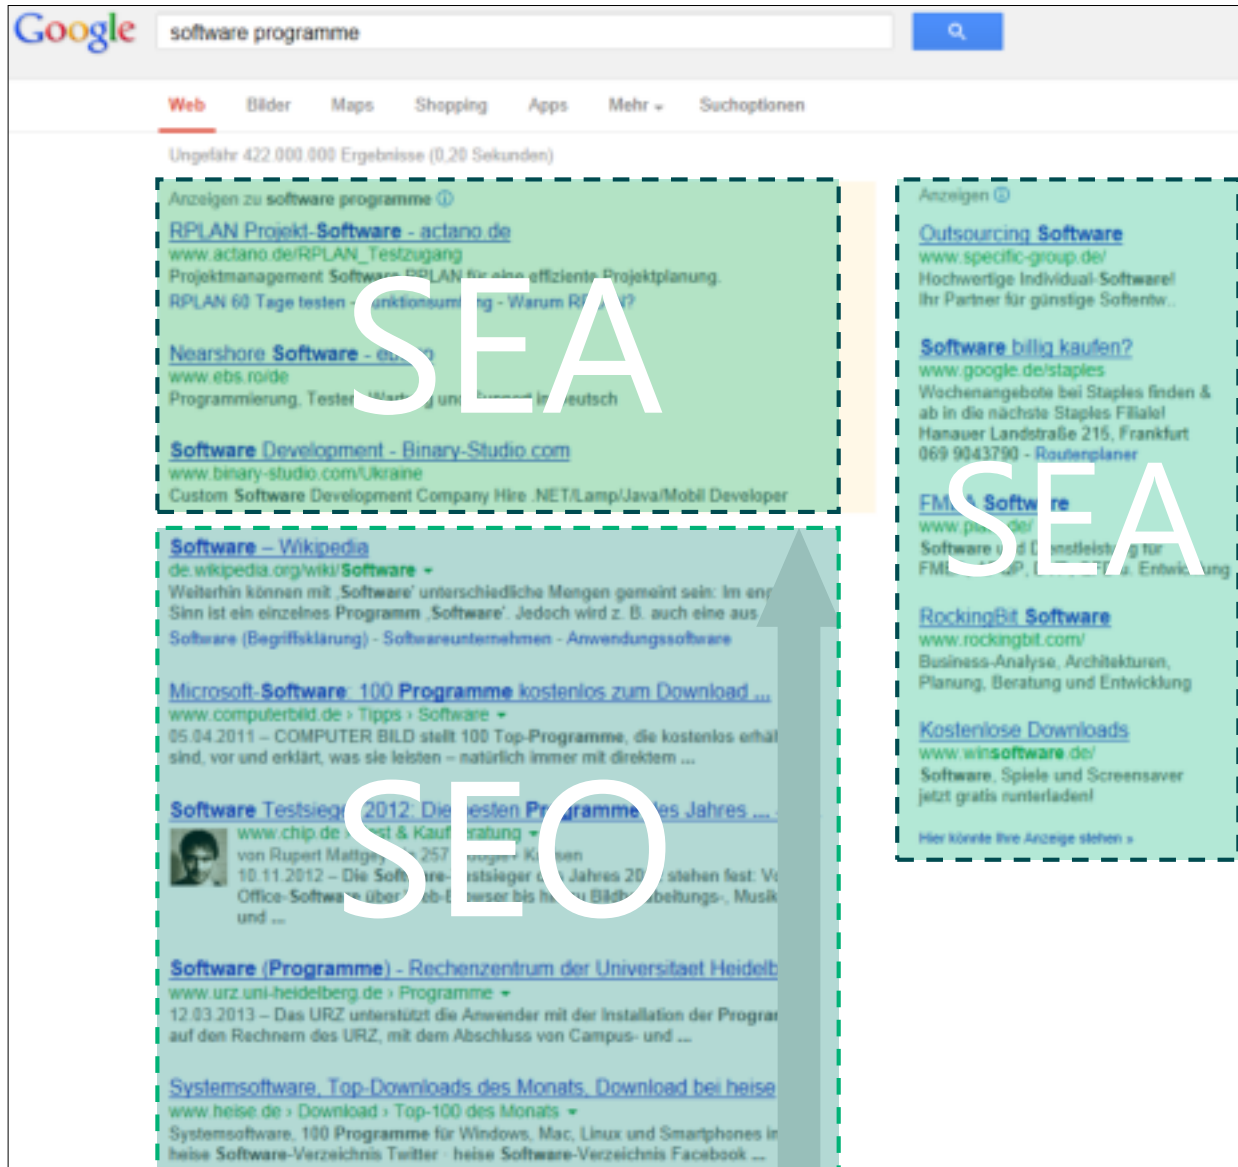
Google

software programme

Web Bilder Maps Shopping Apps Mehr Suchoptionen

Ungefähr 422.000.000 Ergebnisse (0,20 Sekunden)

Anzeigen zu software programme

RPLAN Projekt-Software - actano.de
www.actano.de/RPLAN_Testzugang
Projektmanagement Software RPLAN für eine effiziente Projektplanung.
RPLAN 60 Tage testen - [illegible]

Nearshore Software - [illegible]
www.ebs.ro/de
Programmierung, Testen, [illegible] und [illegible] in Deutsch

Software Development - Binary-Studio.com
www.binary-studio.com/Ukraine
Custom Software Development Company Hire .NET/Lamp/Java/Mobil Developer

SEA

Software – Wikipedia
de.wikipedia.org/wiki/Software
Weiterhin können mit ‚Software' unterschiedliche Mengen gemeint sein: Im eng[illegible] Sinn ist ein einzelnes Programm ‚Software'. Jedoch wird z. B. auch eine aus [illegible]
Software (Begriffsklärung) - Softwareunternehmen - Anwendungssoftware

Microsoft-Software: 100 Programme kostenlos zum Download ...
www.computerbild.de › Tipps › Software
05.04.2011 – COMPUTER BILD stellt 100 Top-Programme, die kostenlos erhä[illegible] sind, vor und erklärt, was sie leisten – natürlich immer mit direktem ...

Software Testsieger 2012: Die besten Programme des Jahres ...
www.chip.de › Test & Kaufberatung
von Rupert Mattgey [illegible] 257 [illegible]
10.11.2012 – Die Software-Testsieger des Jahres 20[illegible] stehen fest: V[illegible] Office-Software über Web-Browser bis hin zu Bildbearbeitungs-, Musik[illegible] und ...

Software (Programme) - Rechenzentrum der Universitaet Heidelb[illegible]
www.urz.uni-heidelberg.de › Programme
12.03.2013 – Das URZ unterstützt die Anwender mit der Installation der Progra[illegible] auf den Rechnern des URZ, mit dem Abschluss von Campus- und ...

Systemsoftware, Top-Downloads des Monats, Download bei heise
www.heise.de › Download › Top-100 des Monats
Systemsoftware, 100 Programme für Windows, Mac, Linux und Smartphones i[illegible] heise Software-Verzeichnis Twitter · heise Software-Verzeichnis Facebook ...

SEO

Anzeigen

Outsourcing Software
www.specific-group.de/
Hochwertige Individual-Software!
Ihr Partner für günstige Softentw...

Software billig kaufen?
www.google.de/staples
Wochenangebote bei Staples finden & ab in die nächste Staples Filiale!
Hanauer Landstraße 215, Frankfurt
069 9043790 - Routenplaner

FM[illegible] Software
www.p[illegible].de/
Software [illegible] Dienstleistung für FM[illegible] Entwicklung

RockingBit Software
www.rockingbit.com/
Business-Analyse, Architekturen, Planung, Beratung und Entwicklung

Kostenlose Downloads
www.winsoftware.de/
Software, Spiele und Screensaver jetzt gratis runterladen!

Hier könnte Ihre Anzeige stehen »

SEA